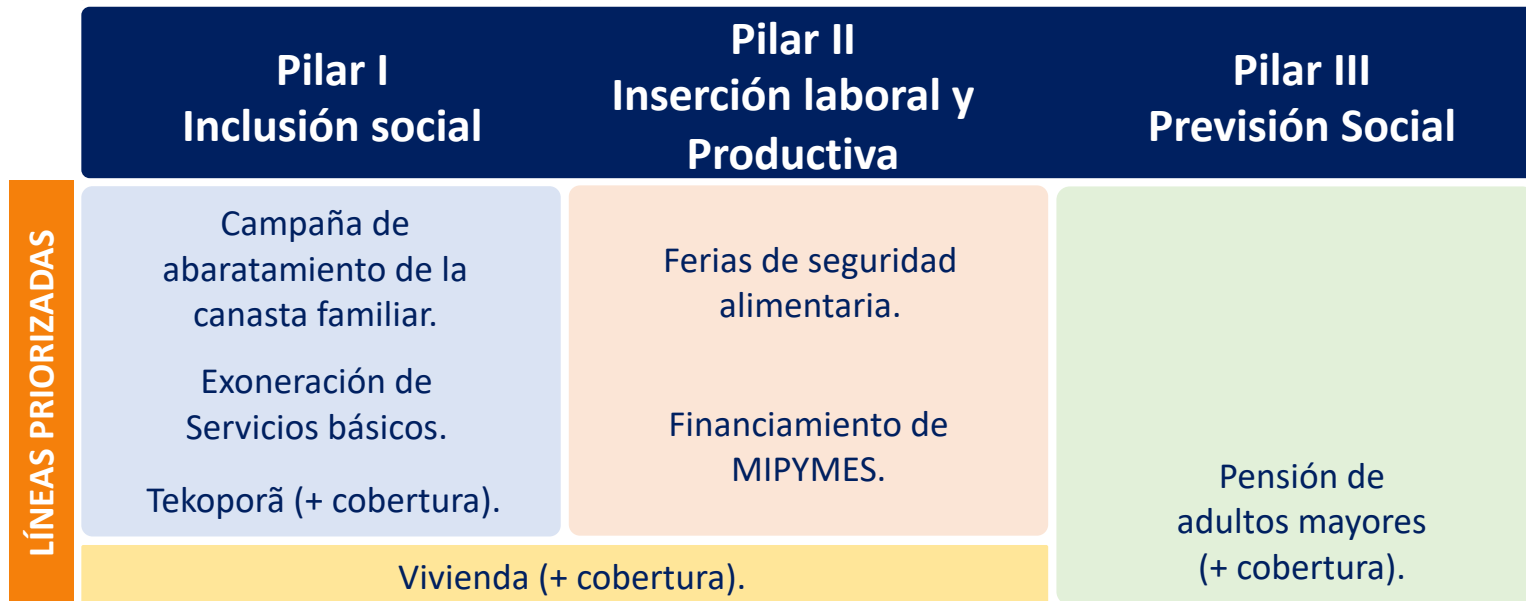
| | Pilar I Inclusión social | Pilar II Inserción laboral y Productiva | Pilar III Previsión Social |
|---|---|---|---|
| LÍNEAS PRIORIZADAS | Campaña de abaratamiento de la canasta familiar. Exoneración de Servicios básicos. Tekoporã (+ cobertura). | Ferias de seguridad alimentaria. Financiamiento de MIPYMES. | Pensión de adultos mayores (+ cobertura). |
| | Vivienda (+ cobertura). | | |